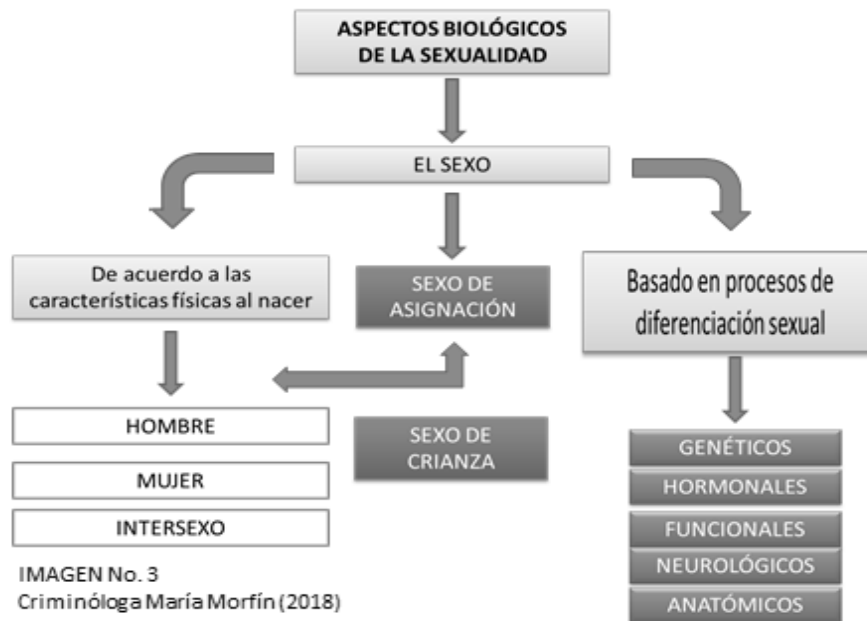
ASPECTOS BIOLÓGICOS DE LA SEXUALIDAD

EL SEXO

De acuerdo a las características físicas al nacer

SEXO DE ASIGNACIÓN

Basado en procesos de diferenciación sexual

HOMBRE

MUJER

INTERSEXO

SEXO DE CRIANZA

GENÉTICOS

HORMONALES

FUNCIONALES

NEUROLÓGICOS

ANATÓMICOS

IMAGEN No. 3
Criminóloga María Morfín (2018)